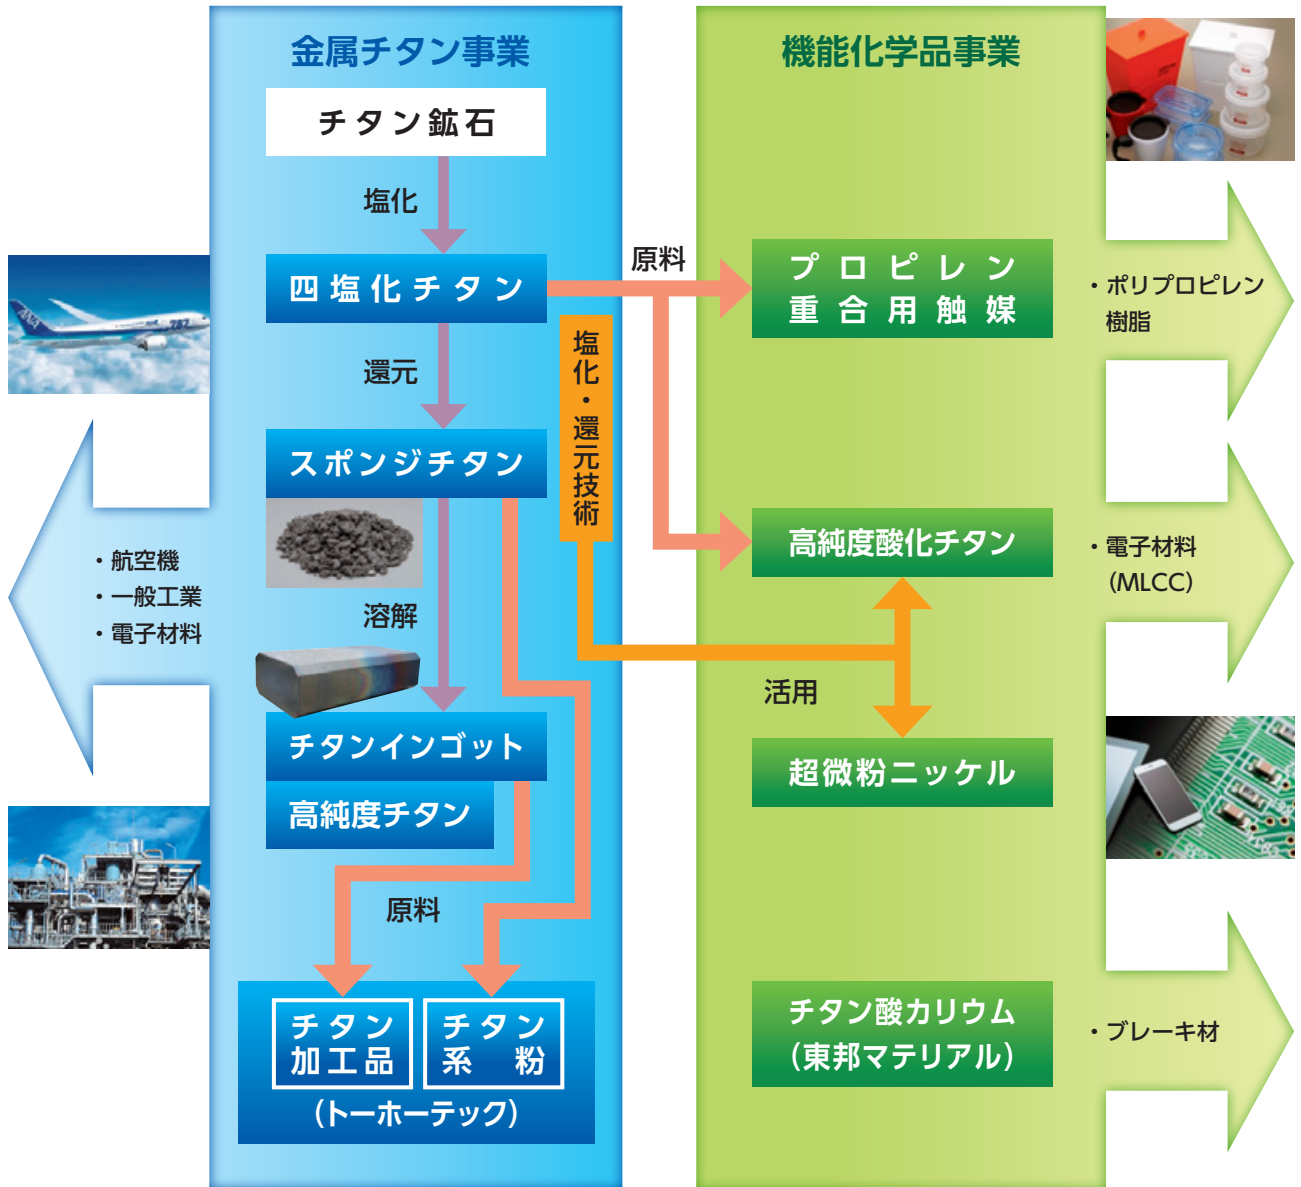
金属チタン事業

チタン鉱石

塩化

四塩化チタン

還元

スポンジチタン

溶解

チタンインゴット

高純度チタン

原料

チタン加工品

チタン系粉

(トーホーテック)

塩化・還元技術

原料

機能化学品事業

プロピレン重合用触媒

・ポリプロピレン樹脂

高純度酸化チタン

・電子材料(MLCC)

活用

超微粉ニッケル

チタン酸カリウム(東邦マテリアル)

・ブレーキ材

・航空機
・一般工業
・電子材料

ANA 787